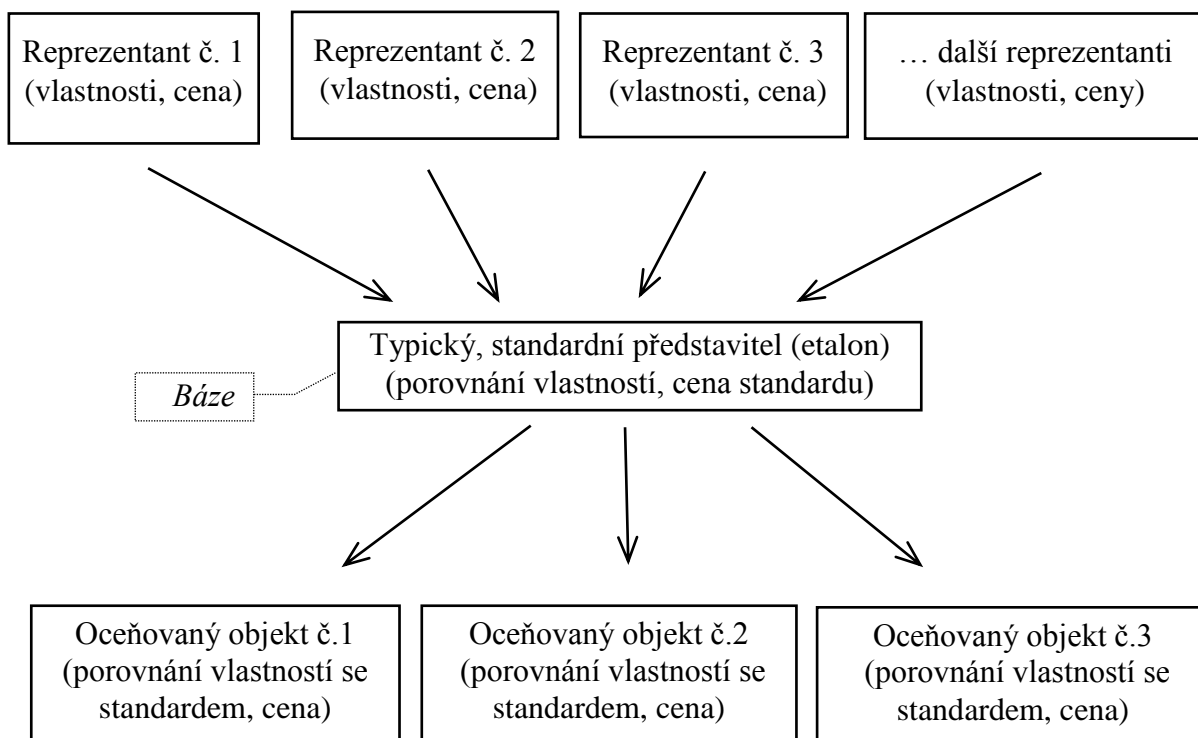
Reprezentant č. 1
(vlastnosti, cena)

Reprezentant č. 2
(vlastnosti, cena)

Reprezentant č. 3
(vlastnosti, cena)

… další reprezentanti
(vlastnosti, ceny)

Báze

Typický, standardní představitel (etalon)
(porovnání vlastností, cena standardu)

Oceňovaný objekt č.1
(porovnání vlastností se standardem, cena)

Oceňovaný objekt č.2
(porovnání vlastností se standardem, cena)

Oceňovaný objekt č.3
(porovnání vlastností se standardem, cena)